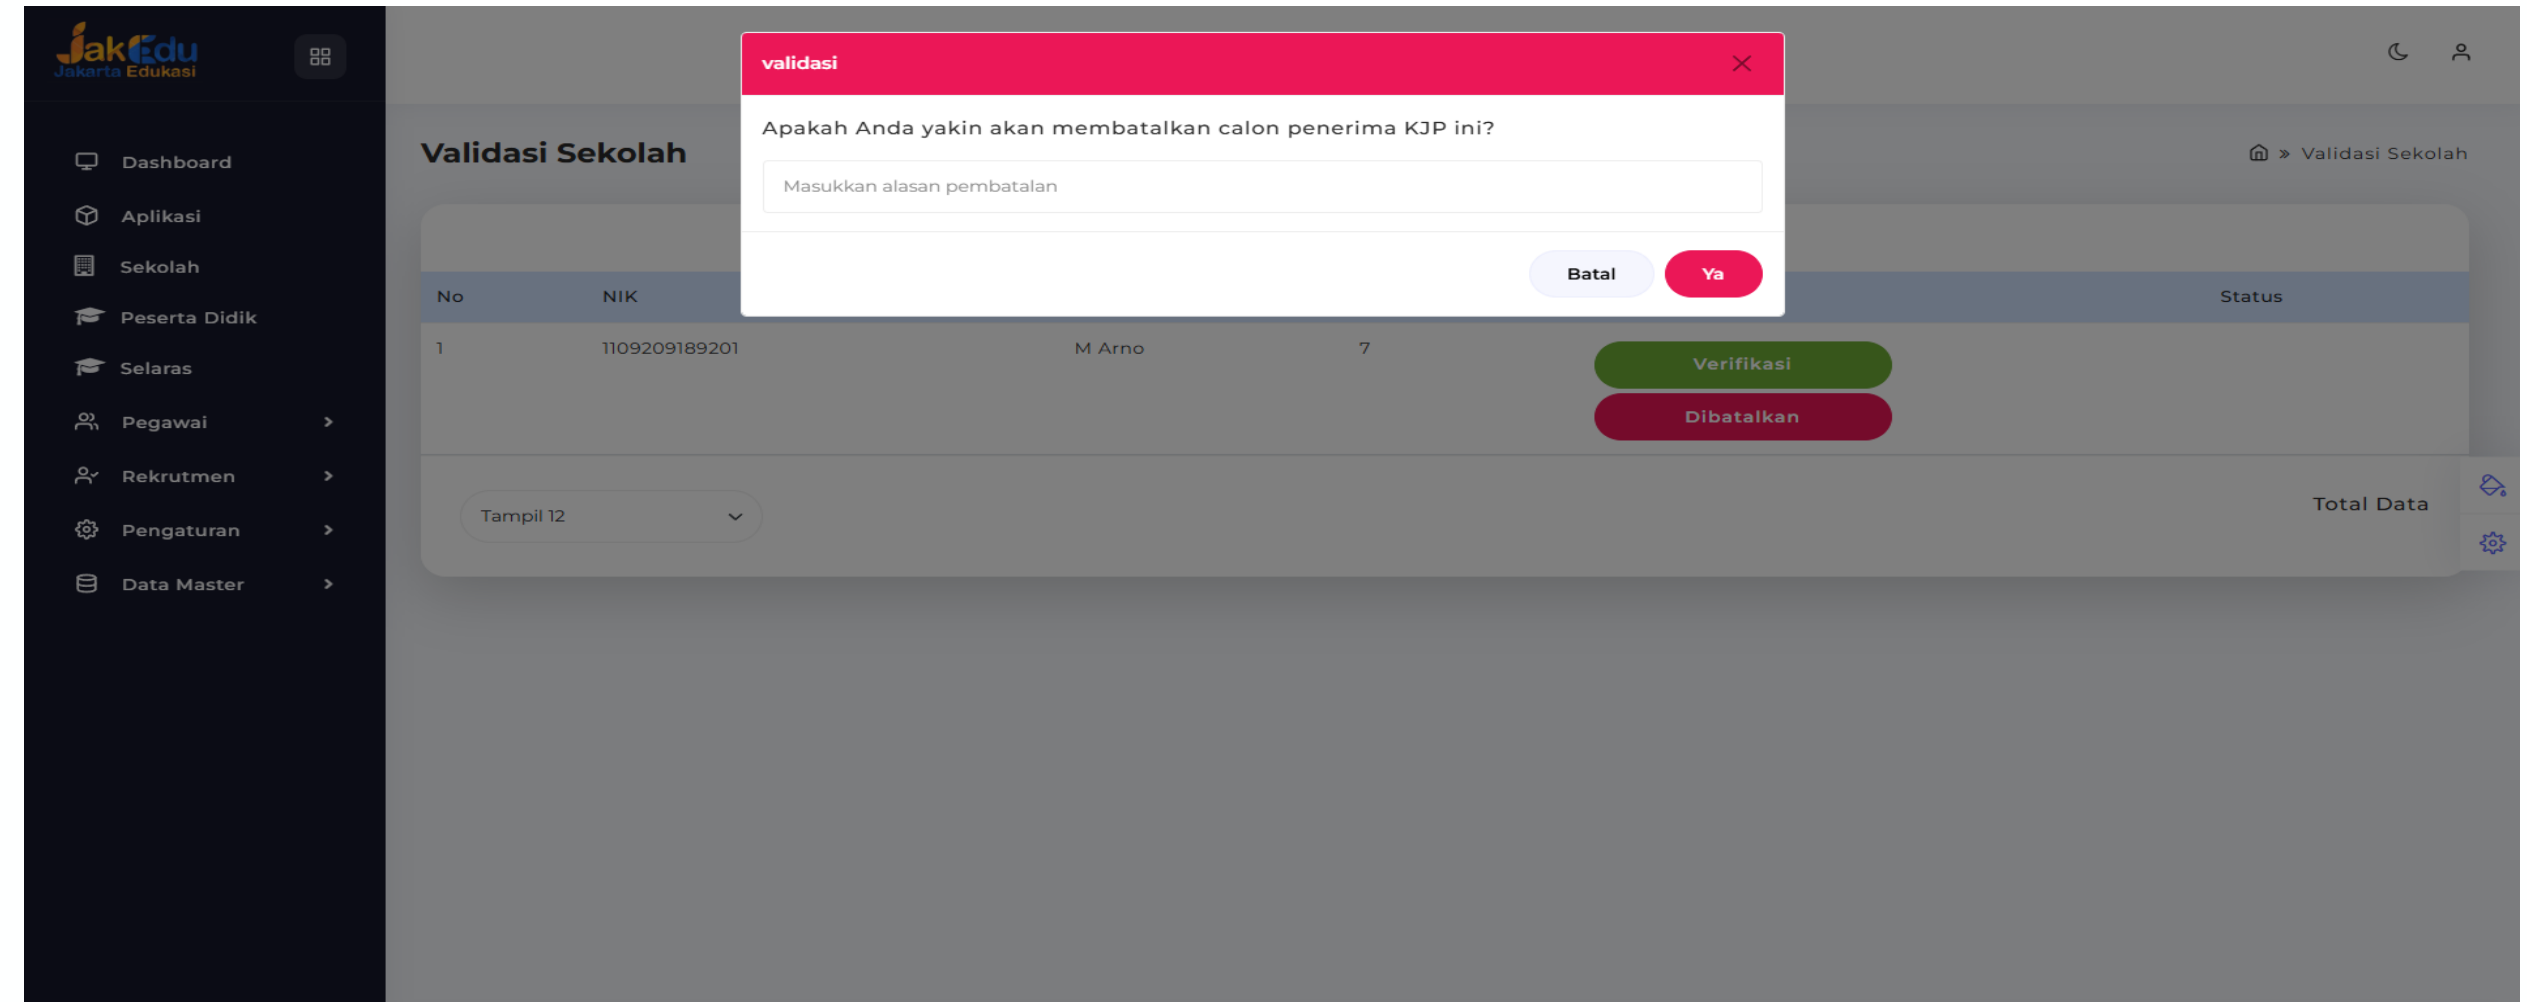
JakEdu
Jakarta Edukasi

Dashboard
Aplikasi
Sekolah
Peserta Didik
Selaras
Pegawai
Rekrutmen
Pengaturan
Data Master

Validasi Sekolah

Validasi Sekolah

| No | NIK | | | Status |
|---|---|---|---|---|
| 1 | 1109209189201 | M Arno | 7 | Verifikasi Dibatalkan |

Tampil 12

Total Data

validasi

Apakah Anda yakin akan membatalkan calon penerima KJP ini?

Masukkan alasan pembatalan

Batal
Ya